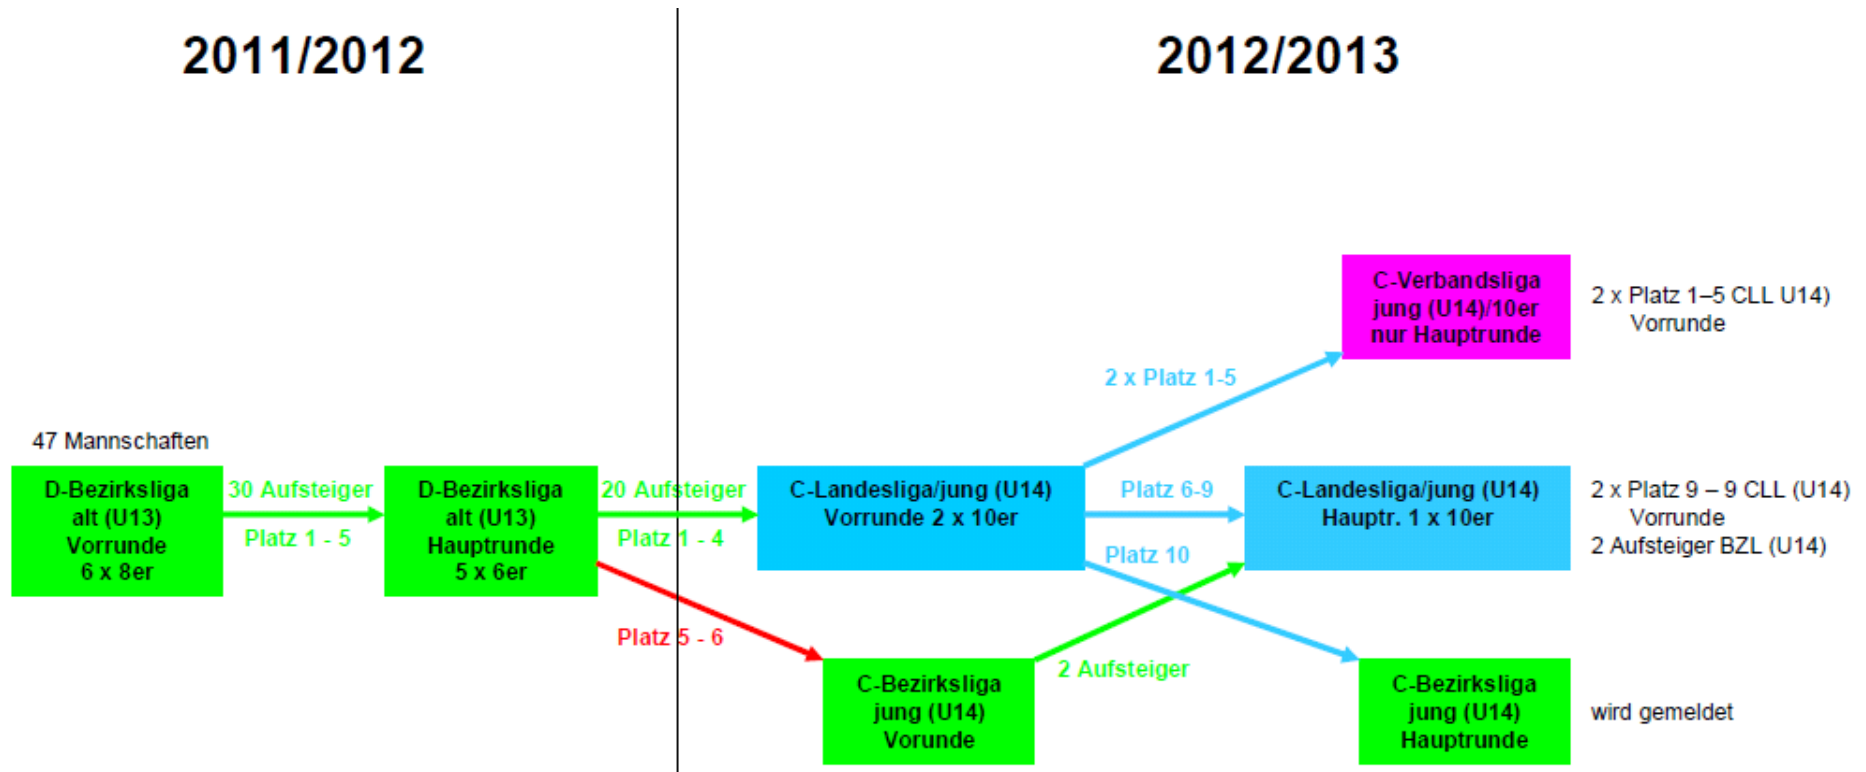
2011/2012

2012/2013

C-Verbandsliga jung (U14)/10er nur Hauptrunde

2 x Platz 1–5 CLL U14) Vorrunde

2 x Platz 1-5

47 Mannschaften

D-Bezirksliga alt (U13) Vorrunde 6 x 8er

30 Aufsteiger

Platz 1 - 5

D-Bezirksliga alt (U13) Hauptrunde 5 x 6er

20 Aufsteiger

Platz 1 - 4

C-Landesliga/jung (U14) Vorrunde 2 x 10er

Platz 6-9

C-Landesliga/jung (U14) Hauptr. 1 x 10er

2 x Platz 9 – 9 CLL (U14) Vorrunde
2 Aufsteiger BZL (U14)

Platz 10

Platz 5 - 6

C-Bezirksliga jung (U14) Vorunde

2 Aufsteiger

C-Bezirksliga jung (U14) Hauptrunde

wird gemeldet